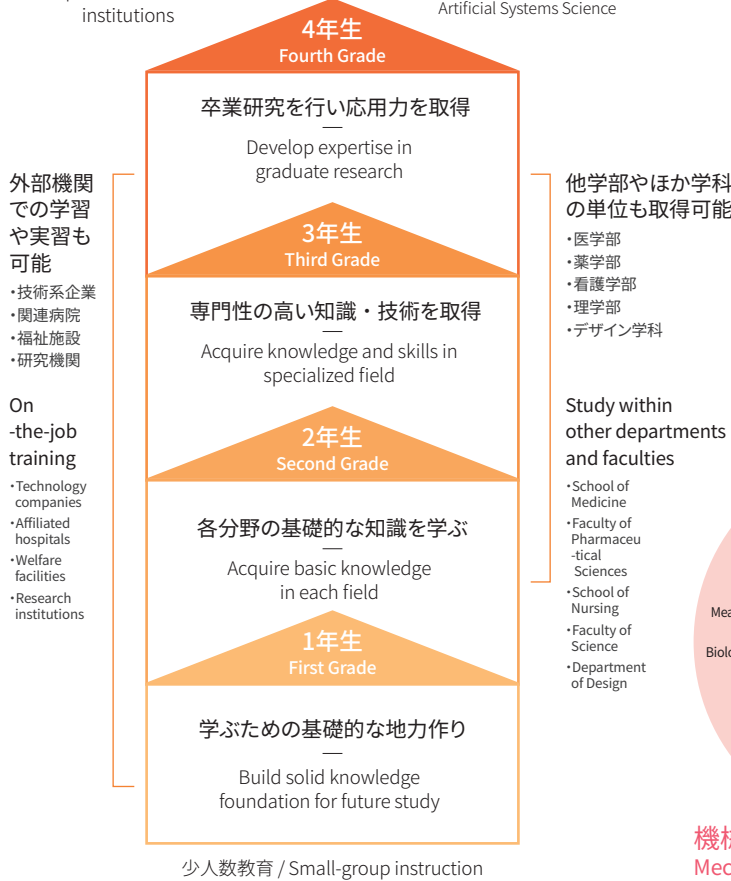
institutions

Artificial Systems Science

4年生
Fourth Grade

卒業研究を行い応用力を取得
—
Develop expertise in graduate research

3年生
Third Grade

専門性の高い知識・技術を取得
—
Acquire knowledge and skills in specialized field

2年生
Second Grade

各分野の基礎的な知識を学ぶ
—
Acquire basic knowledge in each field

1年生
First Grade

学ぶための基礎的な地力作り
—
Build solid knowledge foundation for future study

少人数教育 / Small-group instruction

外部機関での学習や実習も可能
・技術系企業
・関連病院
・福祉施設
・研究機関

On -the-job training
・Technology companies
・Affiliated hospitals
・Welfare facilities
・Research institutions

他学部やほか学科の単位も取得可能
・医学部
・薬学部
・看護学部
・理学部
・デザイン学科

Study within other departments and faculties
・School of Medicine
・Faculty of Pharmaceutical Sciences
・School of Nursing
・Faculty of Science
・Department of Design

Mea
Biolo
機械
Mec